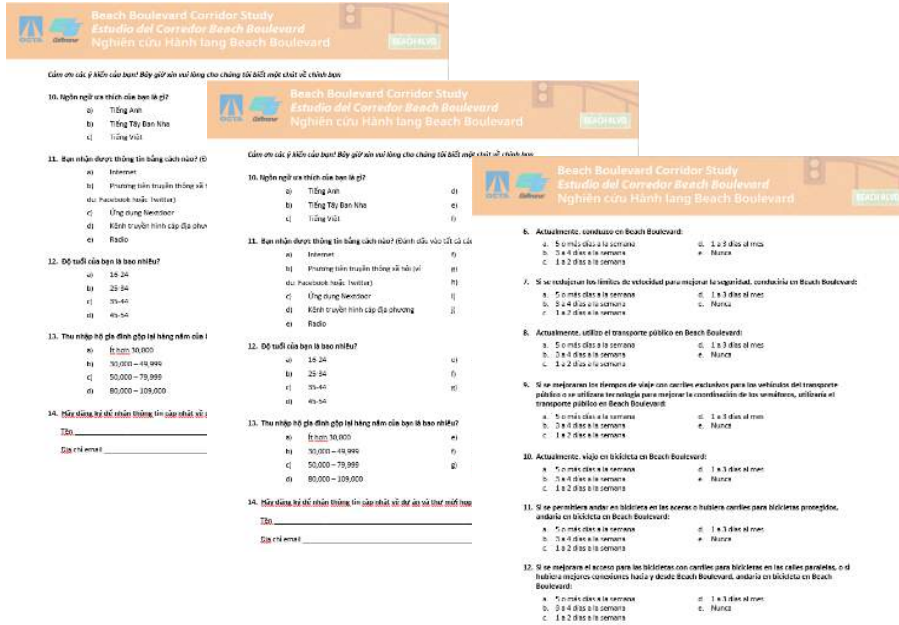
Beach Boulevard Corridor Study
Estudio del Corredor Beach Boulevard
Nghiên cứu Hành lang Beach Boulevard
OCTA
BEACH BLVD

Cảm ơn các ý kiến của bạn! Bây giờ xin vui lòng cho chúng tôi biết một chút về chính bạn

10. Ngôn ngữ ưa thích của bạn là gì?
a) Tiếng Anh
b) Tiếng Tây Ban Nha
c) Tiếng Việt

11. Bạn nhận được thông tin bằng cách nào? (Đ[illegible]
a) Internet
b) Phương tiện truyền thông xã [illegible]
dụ: Facebook hoặc Twitter)
c) Ứng dụng Nextdoor
d) Kênh truyền hình cáp địa phươ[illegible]
e) Radio

12. Độ tuổi của bạn là bao nhiêu?
a) 16-24
b) 25-34
c) 35-44
d) 45-54

13. Thu nhập hộ gia đình gộp lại hàng năm của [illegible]
a) Ít hơn 30,000
b) 30,000 – 49,999
c) 50,000 – 79,999
d) 80,000 – 109,000

14. Hãy đăng ký để nhận thông tin cập nhật về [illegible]
Tên
Địa chỉ email

Beach Boulevard Corridor Study
Estudio del Corredor Beach Boulevard
Nghiên cứu Hành lang Beach Boulevard
BEACH BLVD

Cảm ơn các ý kiến của bạn! Bây giờ xin vui lòng cho chúng tôi biết một chút về chính bạn

10. Ngôn ngữ ưa thích của bạn là gì?
a) Tiếng Anh d)
b) Tiếng Tây Ban Nha e)
c) Tiếng Việt f)

11. Bạn nhận được thông tin bằng cách nào? (Đánh dấu vào tất cả c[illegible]
a) Internet f)
b) Phương tiện truyền thông xã hội (ví g)
dụ: Facebook hoặc Twitter) h)
c) Ứng dụng Nextdoor i)
d) Kênh truyền hình cáp địa phương j)
e) Radio

12. Độ tuổi của bạn là bao nhiêu?
a) 16-24 e)
b) 25-34 f)
c) 35-44 g)
d) 45-54

13. Thu nhập hộ gia đình gộp lại hàng năm của bạn là bao nhiêu?
a) Ít hơn 30,000 e)
b) 30,000 – 49,999 f)
c) 50,000 – 79,999 g)
d) 80,000 – 109,000

14. Hãy đăng ký để nhận thông tin cập nhật về dự án và thư mời họp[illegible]
Tên
Địa chỉ email

Beach Boulevard Corridor Study
Estudio del Corredor Beach Boulevard
Nghiên cứu Hành lang Beach Boulevard
BEACH BLVD

6. Actualmente, conduzco en Beach Boulevard:
a. 5 o más días a la semana
b. 3 a 4 días a la semana
c. 1 a 2 días a la semana
d. 1 a 3 días al mes
e. Nunca

7. Si se redujeran los límites de velocidad para mejorar la seguridad, conduciría en Beach Boulevard:
a. 5 o más días a la semana
b. 3 a 4 días a la semana
c. 1 a 2 días a la semana
d. 1 a 3 días al mes
e. Nunca

8. Actualmente, utilizo el transporte público en Beach Boulevard:
a. 5 o más días a la semana
b. 3 a 4 días a la semana
c. 1 a 2 días a la semana
d. 1 a 3 días al mes
e. Nunca

9. Si se mejoraran los tiempos de viaje con carriles exclusivos para los vehículos del transporte público o se utilizara tecnología para mejorar la coordinación de los semáforos, utilizaría el transporte público en Beach Boulevard:
a. 5 o más días a la semana
b. 3 a 4 días a la semana
c. 1 a 2 días a la semana
d. 1 a 3 días al mes
e. Nunca

10. Actualmente, viajo en bicicleta en Beach Boulevard:
a. 5 o más días a la semana
b. 3 a 4 días a la semana
c. 1 a 2 días a la semana
d. 1 a 3 días al mes
e. Nunca

11. Si se permitiera andar en bicicleta en las aceras o hubiera carriles para bicicletas protegidos, andaría en bicicleta en Beach Boulevard:
a. 5 o más días a la semana
b. 3 a 4 días a la semana
c. 1 a 2 días a la semana
d. 1 a 3 días al mes
e. Nunca

12. Si se mejorara el acceso para las bicicletas con carriles para bicicletas en las calles paralelas, o si hubiera mejores conexiones hacia y desde Beach Boulevard, andaría en bicicleta en Beach Boulevard:
a. 5 o más días a la semana
b. 3 a 4 días a la semana
c. 1 a 2 días a la semana
d. 1 a 3 días al mes
e. Nunca